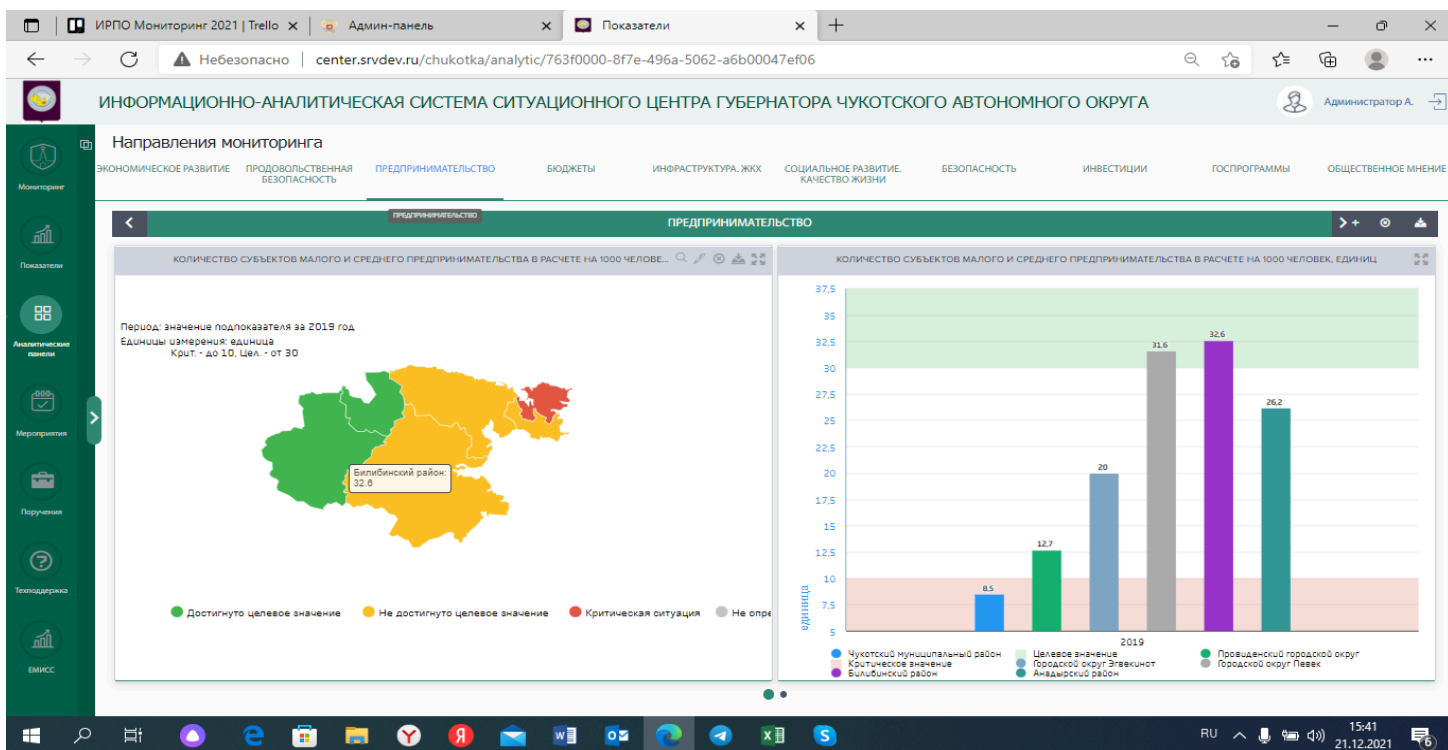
ИРПО Мониторинг 2021 | Trello ×
Админ-панель ×
Показатели ×
+

Небезопасно | center.srvdev.ru/chukotka/analytic/763f0000-8f7e-496a-5062-a6b00047ef06

ИНФОРМАЦИОННО-АНАЛИТИЧЕСКАЯ СИСТЕМА СИТУАЦИОННОГО ЦЕНТРА ГУБЕРНАТОРА ЧУКОТСКОГО АВТОНОМНОГО ОКРУГА

Администратор А.

Мониторинг
Показатели
Аналитические панели
Мероприятия
Поручения
Техподдержка
ЕМИСС

Направления мониторинга

ЭКОНОМИЧЕСКОЕ РАЗВИТИЕ
ПРОДОВОЛЬСТВЕННАЯ БЕЗОПАСНОСТЬ
ПРЕДПРИНИМАТЕЛЬСТВО
БЮДЖЕТЫ
ИНФРАСТРУКТУРА. ЖКХ
СОЦИАЛЬНОЕ РАЗВИТИЕ. КАЧЕСТВО ЖИЗНИ
БЕЗОПАСНОСТЬ
ИНВЕСТИЦИИ
ГОСПРОГРАММЫ
ОБЩЕСТВЕННОЕ МНЕНИЕ

ПРЕДПРИНИМАТЕЛЬСТВО

ПРЕДПРИНИМАТЕЛЬСТВО

КОЛИЧЕСТВО СУБЪЕКТОВ МАЛОГО И СРЕДНЕГО ПРЕДПРИНИМАТЕЛЬСТВА В РАСЧЕТЕ НА 1000 ЧЕЛОВЕ...

Период: значение подпоказателя за 2019 год
Единицы измерения: единица
Крит. - до 10, Цел. - от 30

Билибинский район:
32.6

Достигнуто целевое значение
Не достигнуто целевое значение
Критическая ситуация
Не опре

КОЛИЧЕСТВО СУБЪЕКТОВ МАЛОГО И СРЕДНЕГО ПРЕДПРИНИМАТЕЛЬСТВА В РАСЧЕТЕ НА 1000 ЧЕЛОВЕК, ЕДИНИЦ

37,5
35
32,5
30
27,5
25
22,5
20
17,5
15
12,5
10
7,5
5

единица

8.5
12.7
20
31.6
32.6
26.2

2019

Чукотский муниципальный район
Целевое значение
Провиденский городской округ
Критическое значение
Городской округ Эгвекинот
Городской округ Певек
Билибинский район
Анадырский район

RU
15:41
21.12.2021